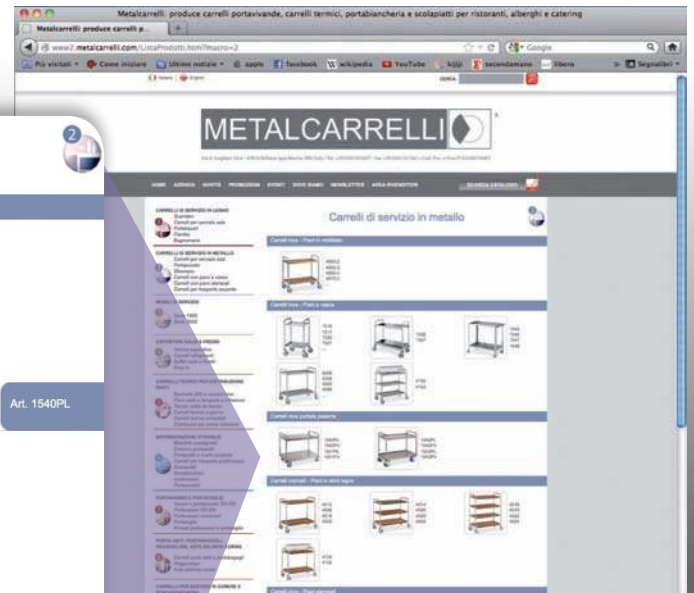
Metalcarrelli: produce carrelli portavivande, carrelli termici, portabiancheria e scolapiatti per ristoranti, alberghi e catering

Metalcarrelli produce carrelli p...

www2.metalcarrelli.com/ListaProdotti.html?macro=2

Google

Più visitati Come iniziare Ultime notizie apple facebook wikipedia YouTube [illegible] secondamano libero Segnalibri

METALCARRELLI

HOME AZIENDA NOVITÀ PROMOZIONI EVENTI DOVE SIAMO NEWSLETTER AREA RIVENDITORI

Carrelli di servizio in metallo

2

Art. 1540PL

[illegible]